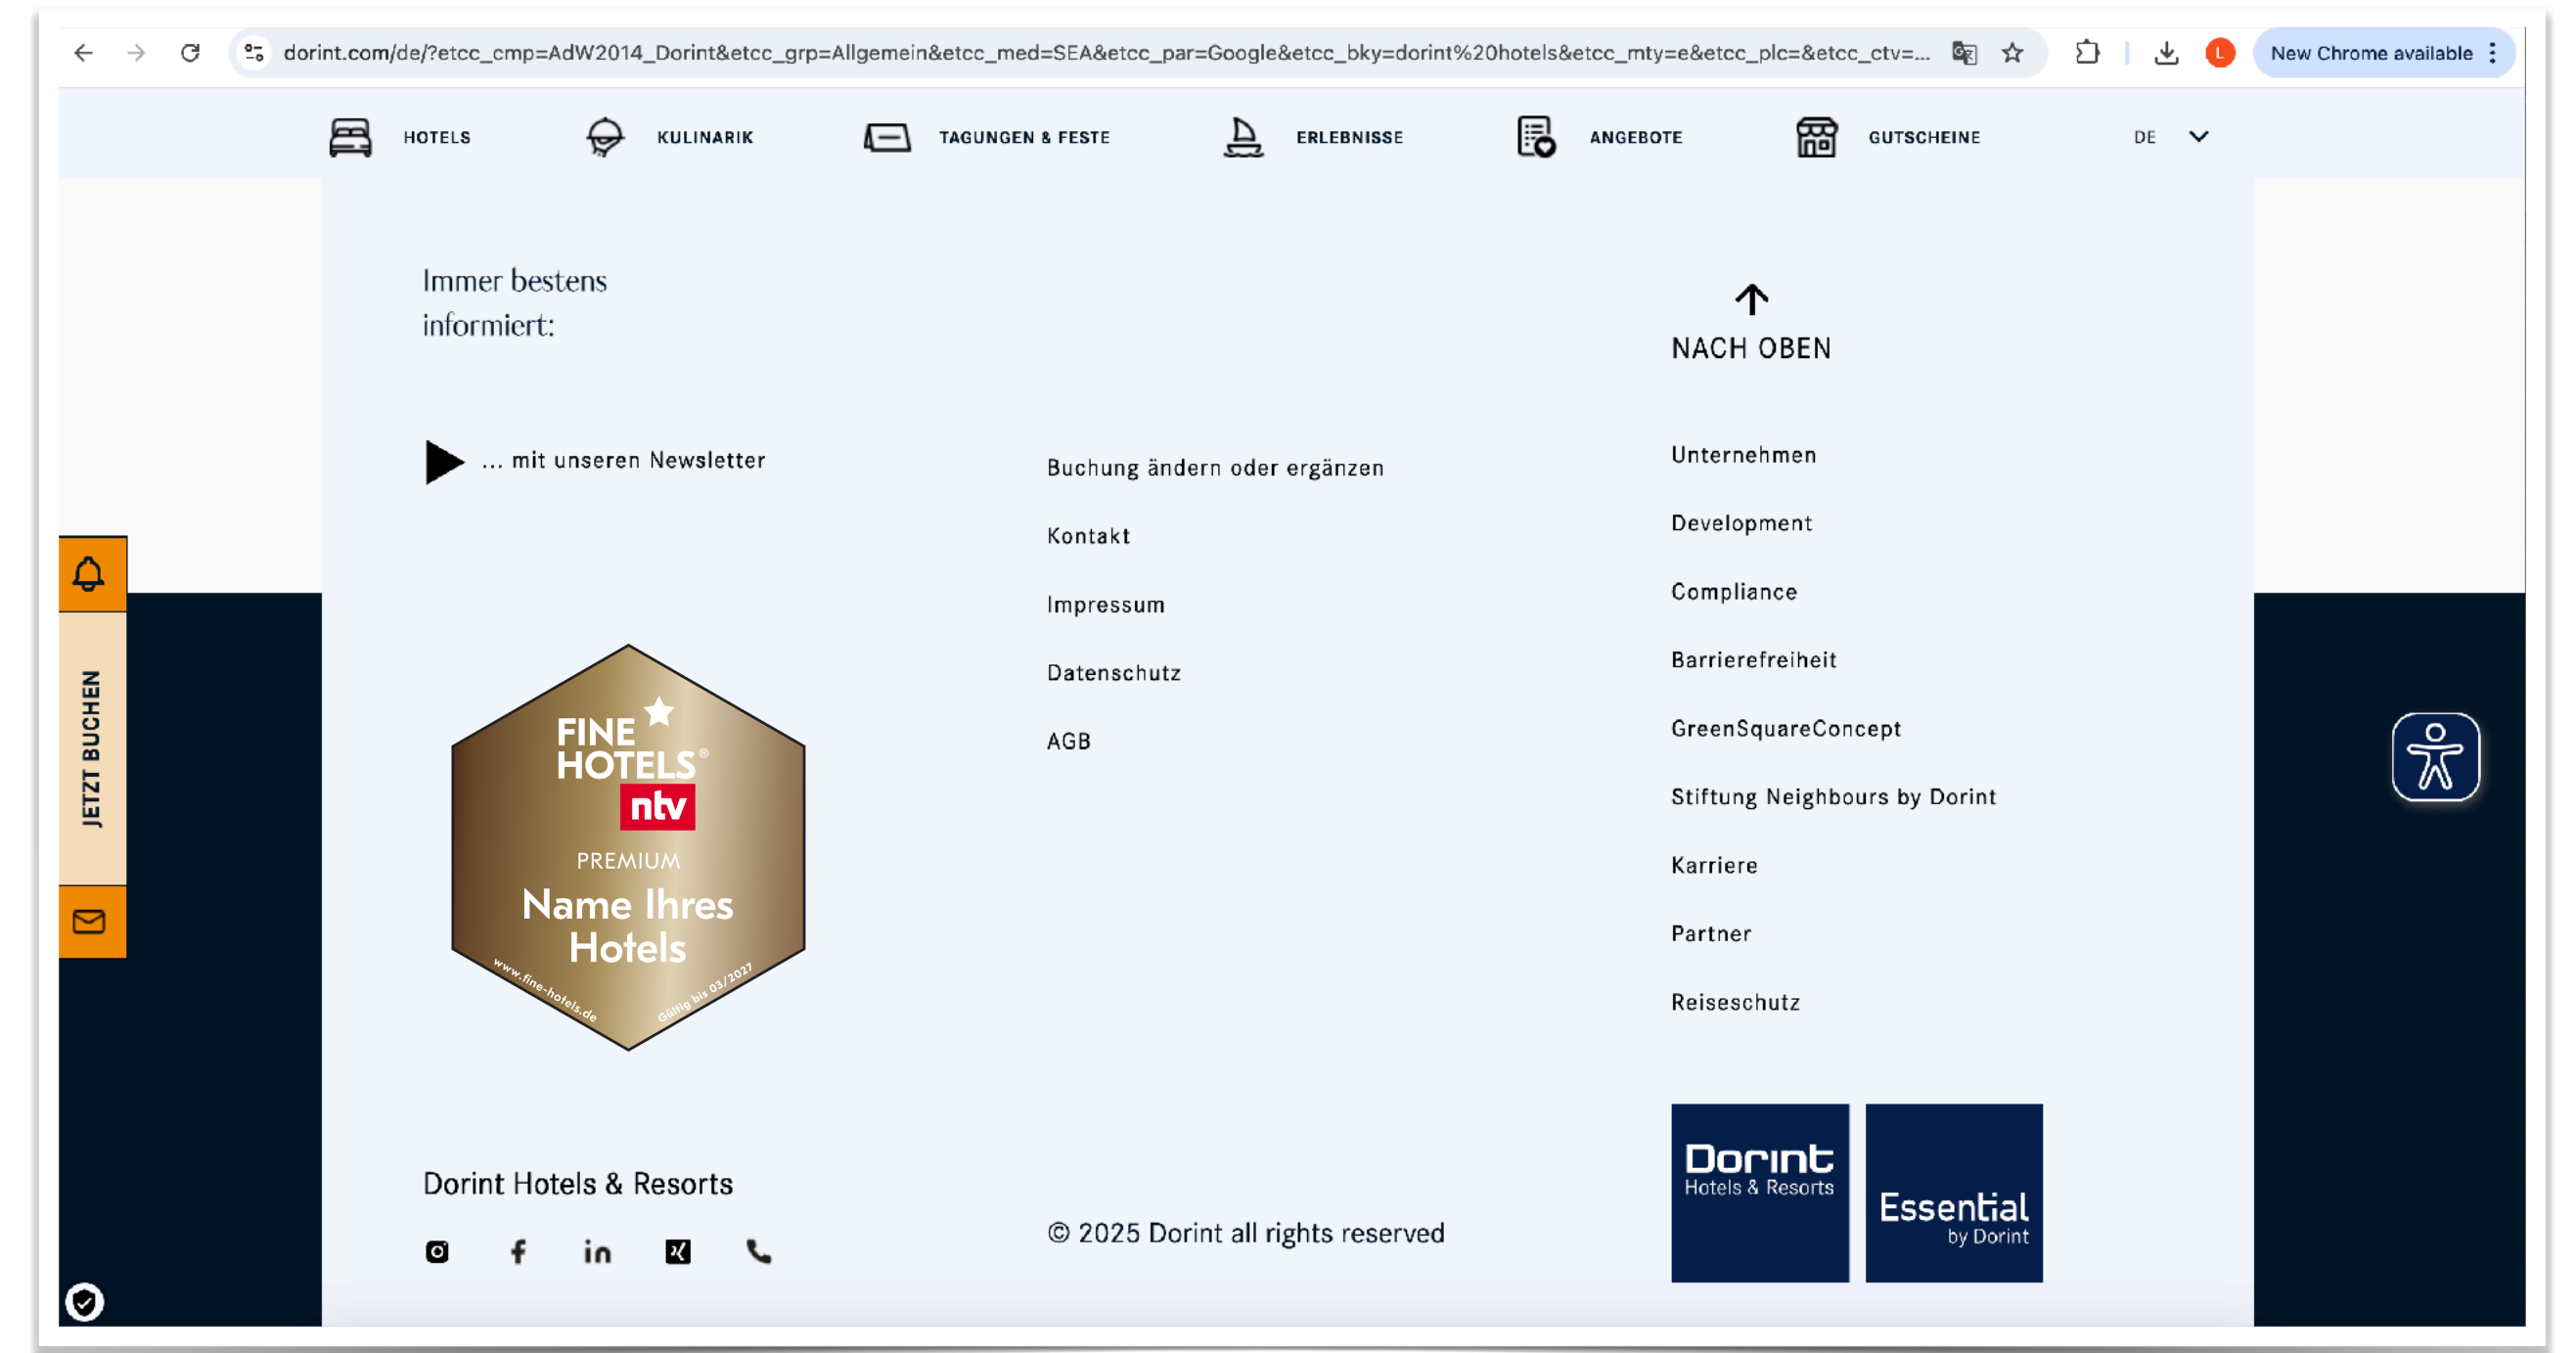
dorint.com/de/?etcc_cmp=AdW2014_Dorint&etcc_grp=Allgemein&etcc_med=SEA&etcc_par=Google&etcc_bky=dorint%20hotels&etcc_mty=e&etcc_plc=&etcc_ctv=...

New Chrome available

HOTELS KULINARIK TAGUNGEN & FESTE ERLEBNISSE ANGEBOTE GUTSCHEINE DE

Immer bestens informiert:

NACH OBEN

... mit unseren Newsletter

Buchung ändern oder ergänzen

Kontakt

Impressum

Datenschutz

AGB

Unternehmen

Development

Compliance

Barrierefreiheit

GreenSquareConcept

Stiftung Neighbours by Dorint

Karriere

Partner

Reiseschutz

JETZT BUCHEN

FINE HOTELS® ntv PREMIUM Name Ihres Hotels www.fine-hotels.de Gültig bis 03/2027

Dorint Hotels & Resorts

© 2025 Dorint all rights reserved

Dorint Hotels & Resorts

Essential by Dorint